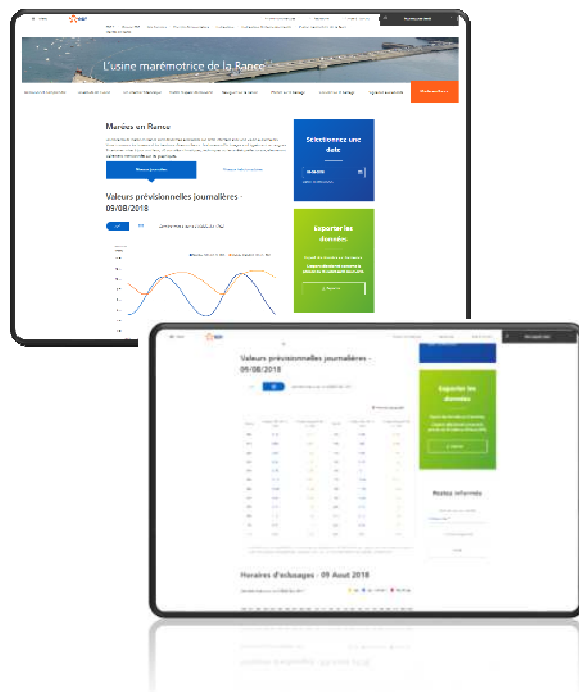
L'usine marémotrice de la Rance

Marées en Rance

Sélectionnez une date

Valeurs prévisionnelles journalières - 09/08/2018

Exporter les données

Valeurs prévisionnelles journalières - 09/08/2018

Exporter les données

Restez informés

Horaires d'éclusages - 09 Aout 2018